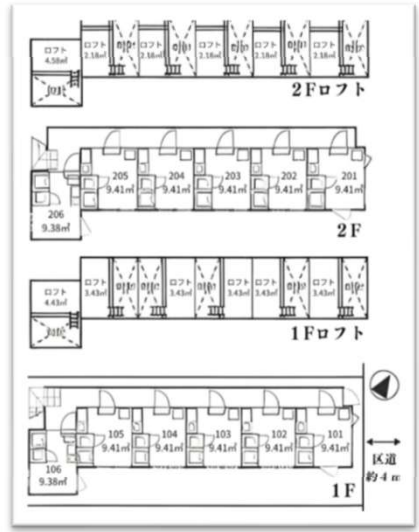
ロフト
4.58㎡

吹抜

ロフト
2.18㎡

ロフト
2.18㎡

ロフト
2.18㎡

ロフト
2.18㎡

ロフト
2.18㎡

2Fロフト

205
9.41㎡

204
9.41㎡

203
9.41㎡

202
9.41㎡

201
9.41㎡

206
9.38㎡

2F

ロフト
4.43㎡

吹抜

ロフト
3.43㎡

ロフト
3.43㎡

ロフト
3.43㎡

ロフト
3.43㎡

ロフト
3.43㎡

1Fロフト

105
9.41㎡

104
9.41㎡

103
9.41㎡

102
9.41㎡

101
9.41㎡

106
9.38㎡

区道
約4ｍ

1F